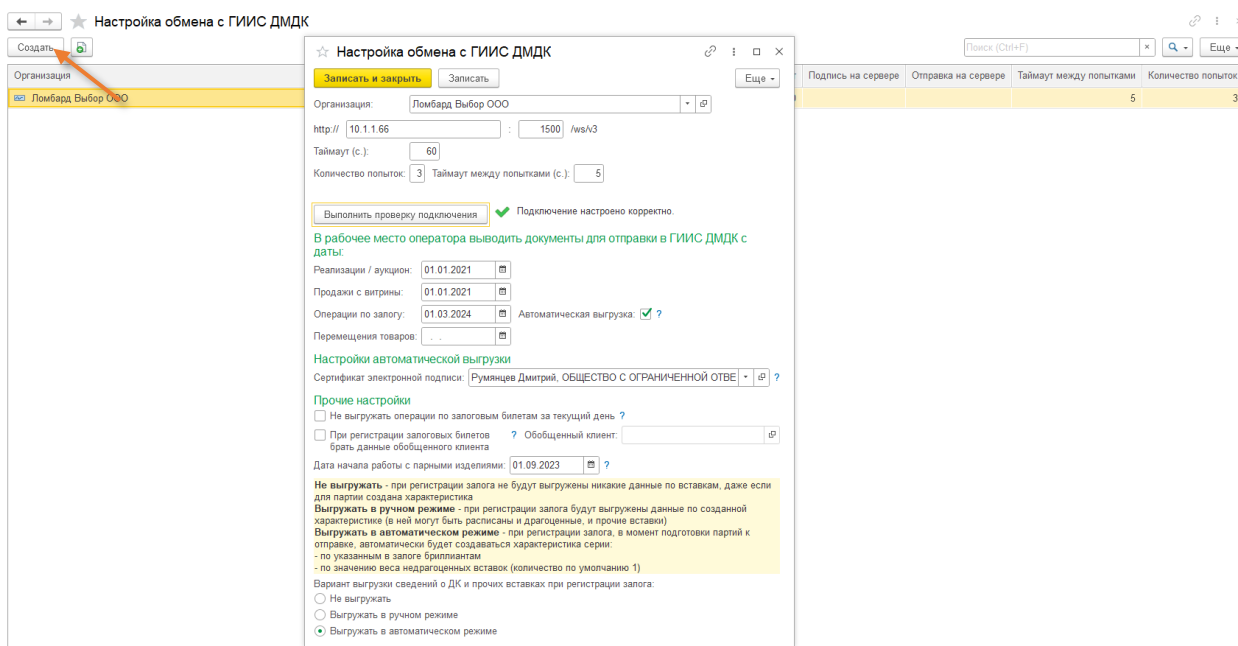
Настройка обмена с ГИИС ДМДК

Создать

Поиск (Ctrl+F)

Еще

| Организация | | Подпись на сервере | Отправка на сервере | Таймаут между попытками | Количество попыток |
|---|---|---|---|---|---|
| Ломбард Выбор ООО | | | | 5 | 3 |

Настройка обмена с ГИИС ДМДК

Записать и закрыть

Записать

Еще

Организация: Ломбард Выбор ООО

http:// 10.1.1.66 : 1500 /ws/v3

Таймаут (с.): 60

Количество попыток: 3 Таймаут между попытками (с.): 5

Выполнить проверку подключения

Подключение настроено корректно.

В рабочее место оператора выводить документы для отправки в ГИИС ДМДК с даты:

Реализации / аукцион: 01.01.2021

Продажи с витрины: 01.01.2021

Операции по залогу: 01.03.2024 Автоматическая выгрузка: ?

Перемещения товаров: . .

Настройки автоматической выгрузки

Сертификат электронной подписи: Румянцев Дмитрий, ОБЩЕСТВО С ОГРАНИЧЕННОЙ ОТВЕ ?

Прочие настройки

Не выгружать операции по залоговым билетам за текущий день ?

При регистрации залоговых билетов брать данные обобщенного клиента ? Обобщенный клиент:

Дата начала работы с парными изделиями: 01.09.2023 ?

**Не выгружать** - при регистрации залога не будут выгружены никакие данные по вставкам, даже если для партии создана характеристика
**Выгружать в ручном режиме** - при регистрации залога будут выгружены данные по созданной характеристике (в ней могут быть расписаны и драгоценные, и прочие вставки)
**Выгружать в автоматическом режиме** - при регистрации залога, в момент подготовки партий к отправке, автоматически будет создаваться характеристика серии:
- по указанным в залоге бриллиантам
- по значению веса недрагоценных вставок (количество по умолчанию 1)

Вариант выгрузки сведений о ДК и прочих вставках при регистрации залога:

Не выгружать

Выгружать в ручном режиме

Выгружать в автоматическом режиме